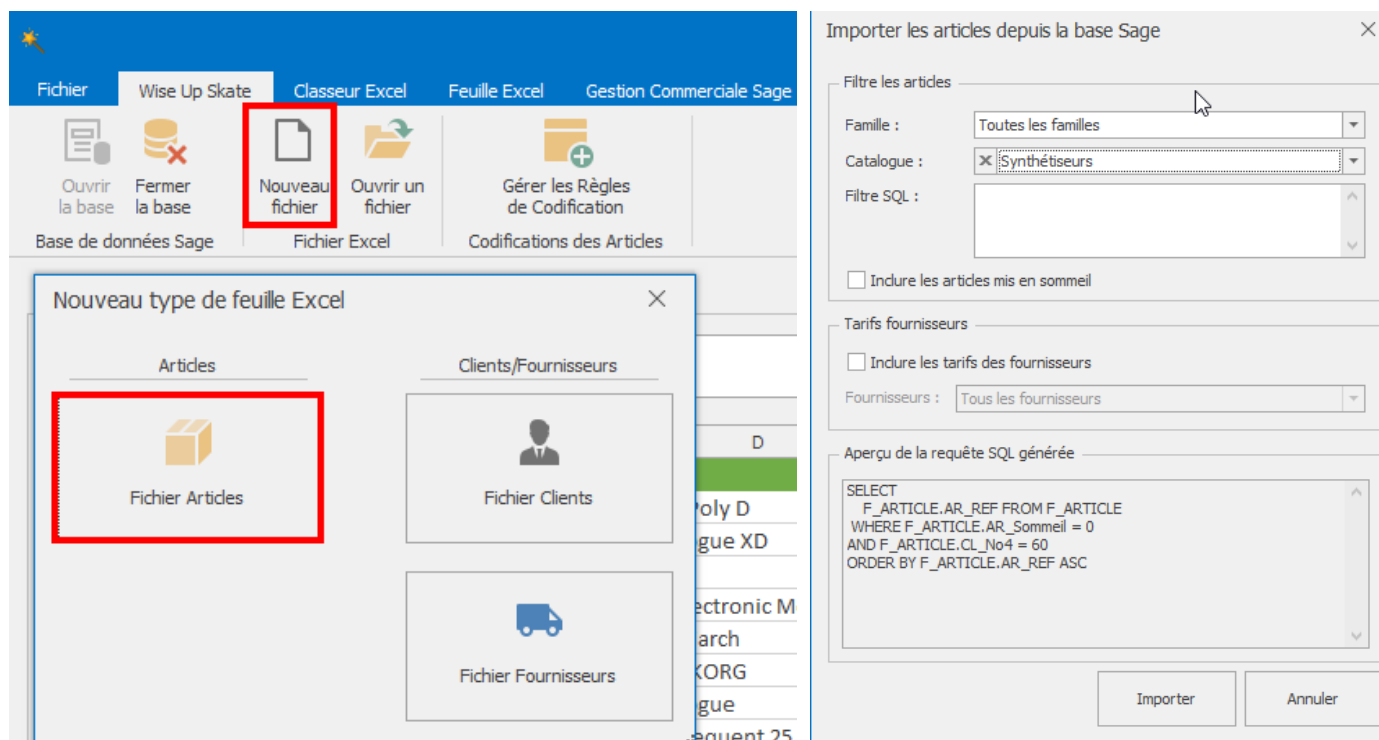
Fichier
Wise Up Skate
Classeur Excel
Feuille Excel
Gestion Commerciale Sage

Ouvrir la base
Fermer la base
Base de données Sage

Nouveau fichier
Ouvrir un fichier
Fichier Excel

Gérer les Règles de Codification
Codifications des Articles

Nouveau type de feuille Excel

Articles
Fichier Articles

Clients/Fournisseurs
Fichier Clients
Fichier Fournisseurs

D
Poly D
gue XD
ectronic M
arch
KORG
gue
equent 25

Importer les articles depuis la base Sage

Filtre les articles
Famille : Toutes les familles
Catalogue : Synthétiseurs
Filtre SQL :
Inclure les articles mis en sommeil

Tarifs fournisseurs
Inclure les tarifs des fournisseurs
Fournisseurs : Tous les fournisseurs

Aperçu de la requête SQL générée
SELECT
F_ARTICLE.AR_REF FROM F_ARTICLE
WHERE F_ARTICLE.AR_Sommeil = 0
AND F_ARTICLE.CL_No4 = 60
ORDER BY F_ARTICLE.AR_REF ASC

Importer
Annuler